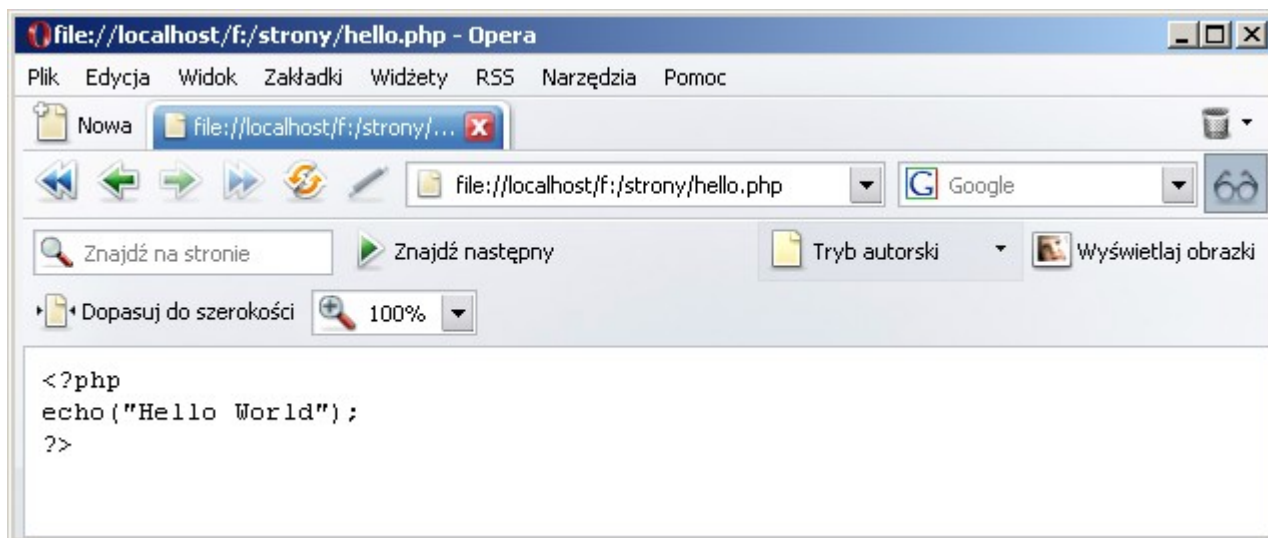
file://localhost/f:/strony/hello.php - Opera

Plik Edycja Widok Zakładki Widżety RSS Narzędzia Pomoc

Nowa file://localhost/f:/strony/...

file://localhost/f:/strony/hello.php

Google

Znajdź na stronie

Znajdź następny

Tryb autorski

Wyświetlaj obrazki

Dopasuj do szerokości

100%

<?php
echo("Hello World");
?>